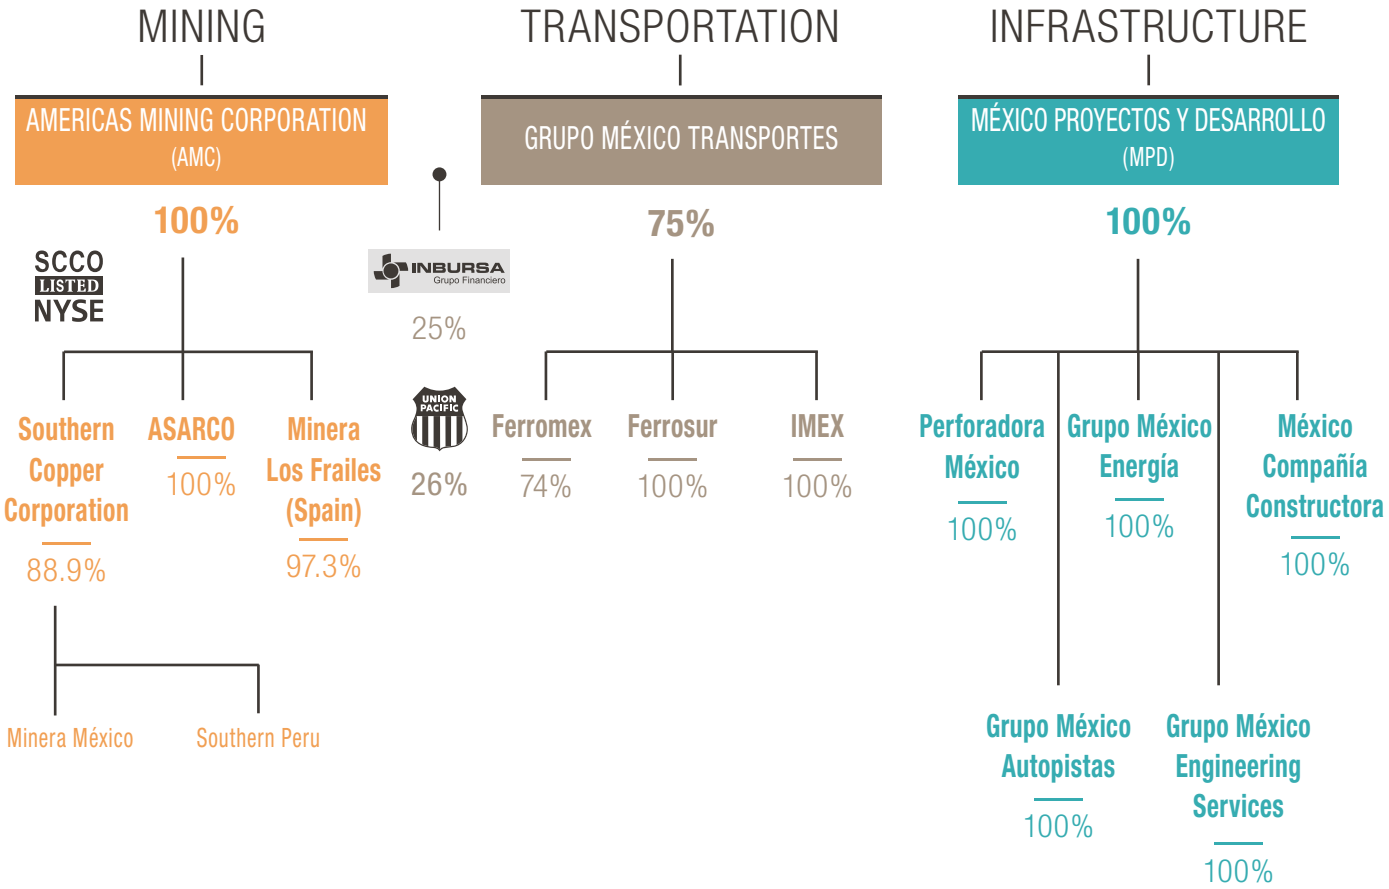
MINING

AMERICAS MINING CORPORATION (AMC)

100%

SCCO LISTED NYSE

Southern Copper Corporation
88.9%

ASARCO
100%

Minera Los Frailes (Spain)
97.3%

Minera México

Southern Peru

TRANSPORTATION

INBURSA Grupo Financiero
25%

UNION PACIFIC
26%

GRUPO MÉXICO TRANSPORTES

75%

Ferromex
74%

Ferrosur
100%

IMEX
100%

INFRASTRUCTURE

MÉXICO PROYECTOS Y DESARROLLO (MPD)

100%

Perforadora México
100%

Grupo México Energía
100%

México Compañía Constructora
100%

Grupo México Autopistas
100%

Grupo México Engineering Services
100%